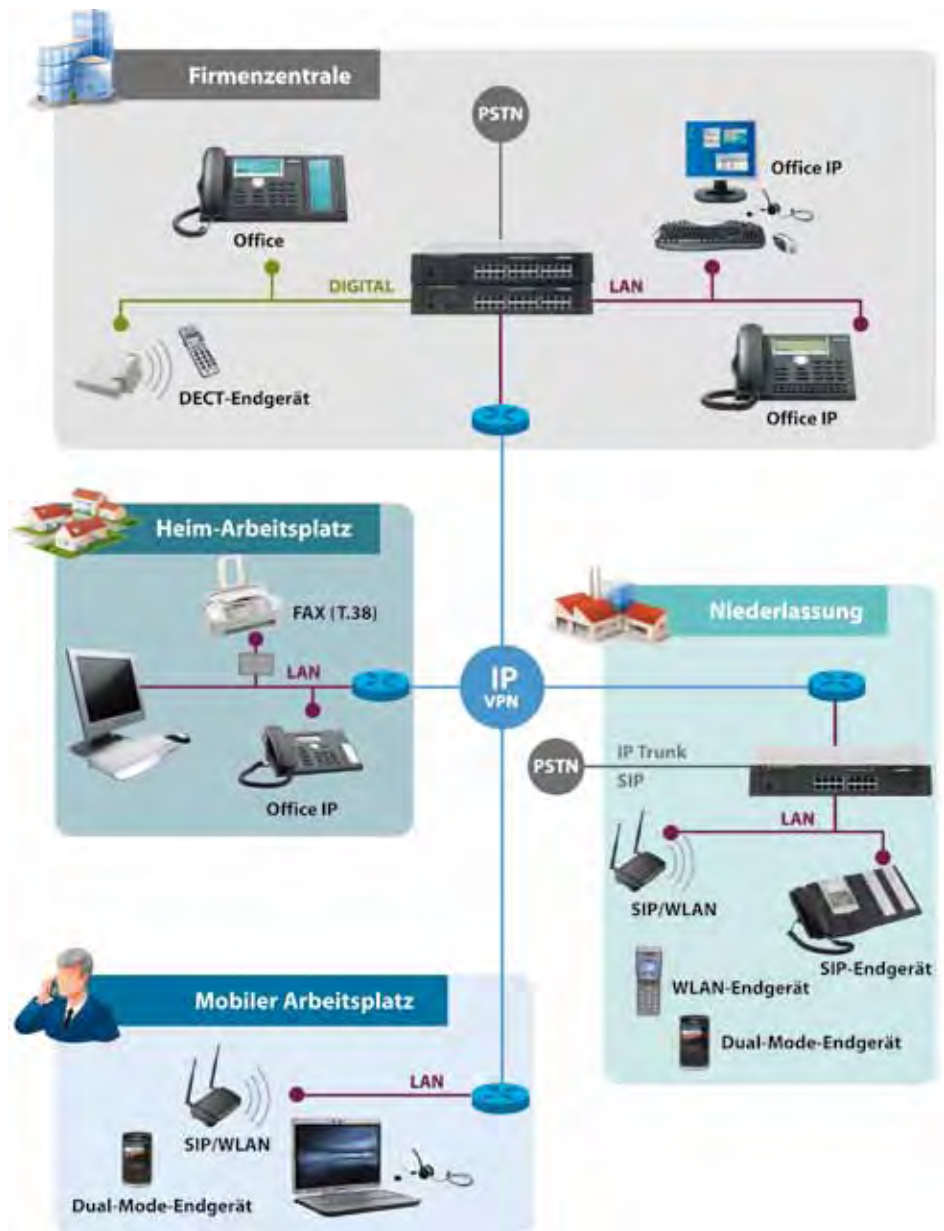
Firmenzentrale

PSTN

Office IP

Office

DIGITAL

LAN

DECT-Endgerät

Office IP

Heim-Arbeitsplatz

FAX (T.38)

LAN

IP
VPN

Niederlassung

Office IP

PSTN

IP Trunk

SIP

LAN

SIP/WLAN

SIP-Endgerät

WLAN-Endgerät

Dual-Mode-Endgerät

Mobiler Arbeitsplatz

LAN

SIP/WLAN

Dual-Mode-Endgerät